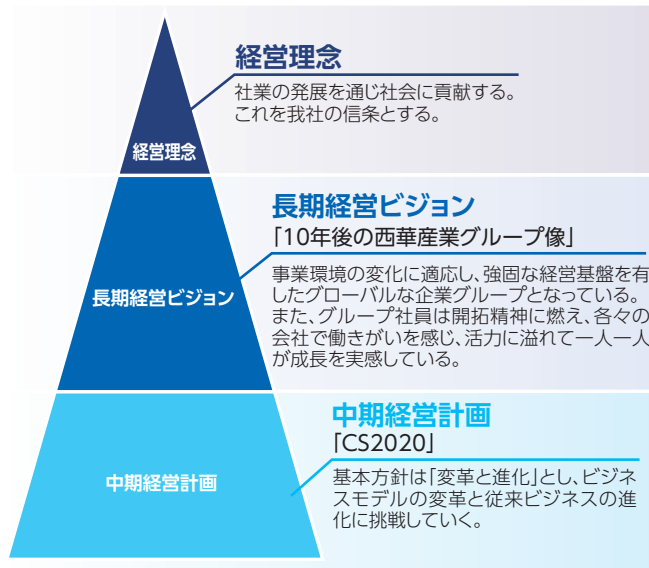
経営理念

経営理念
社業の発展を通じ社会に貢献する。これを我社の信条とする。

長期経営ビジョン

長期経営ビジョン
「10年後の西華産業グループ像」
事業環境の変化に適応し、強固な経営基盤を有したグローバルな企業グループとなっている。また、グループ社員は開拓精神に燃え、各々の会社で働きがいを感じ、活力に溢れて一人一人が成長を実感している。

中期経営計画

中期経営計画
「CS2020」
基本方針は「変革と進化」とし、ビジネスモデルの変革と従来ビジネスの進化に挑戦していく。